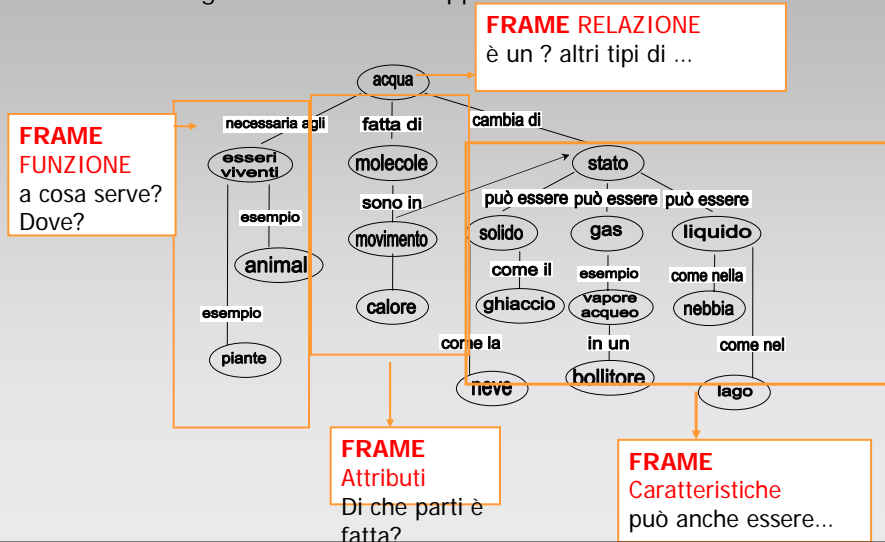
FRAME RELAZIONE
è un ? altri tipi di ...

acqua

FRAME
FUNZIONE
a cosa serve? Dove?

necessaria agli
fatta di
cambia di

esseri viventi
molecole
stato

esempio
sono in
può essere
può essere
può essere

animal
movimento
solido
gas
liquido

come il
esempio
come nella

esempio
calore
ghiaccio
vapore acqueo
nebbia

come la
in un
come nel

piante
neve
bollitore
lago

FRAME
Attributi
Di che parti è fatta?

FRAME
Caratteristiche
può anche essere...